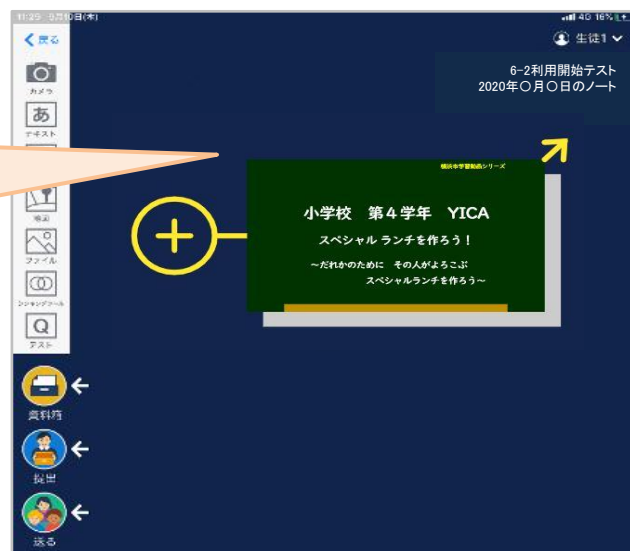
11:25 5月10日(木)

4G 16%

く戻る

生徒1

カメラ

あ

テキスト

検索

ファイル

シンキングツール

Q

テスト

6-2利用開始テスト
2020年〇月〇日のノート

横浜市学習動画シリーズ

小学校　第４学年　YICA

スペシャル ランチを作ろう！

～だれかのために　その人がよろこぶ
スペシャルランチを作ろう～

資料箱

提出

送る